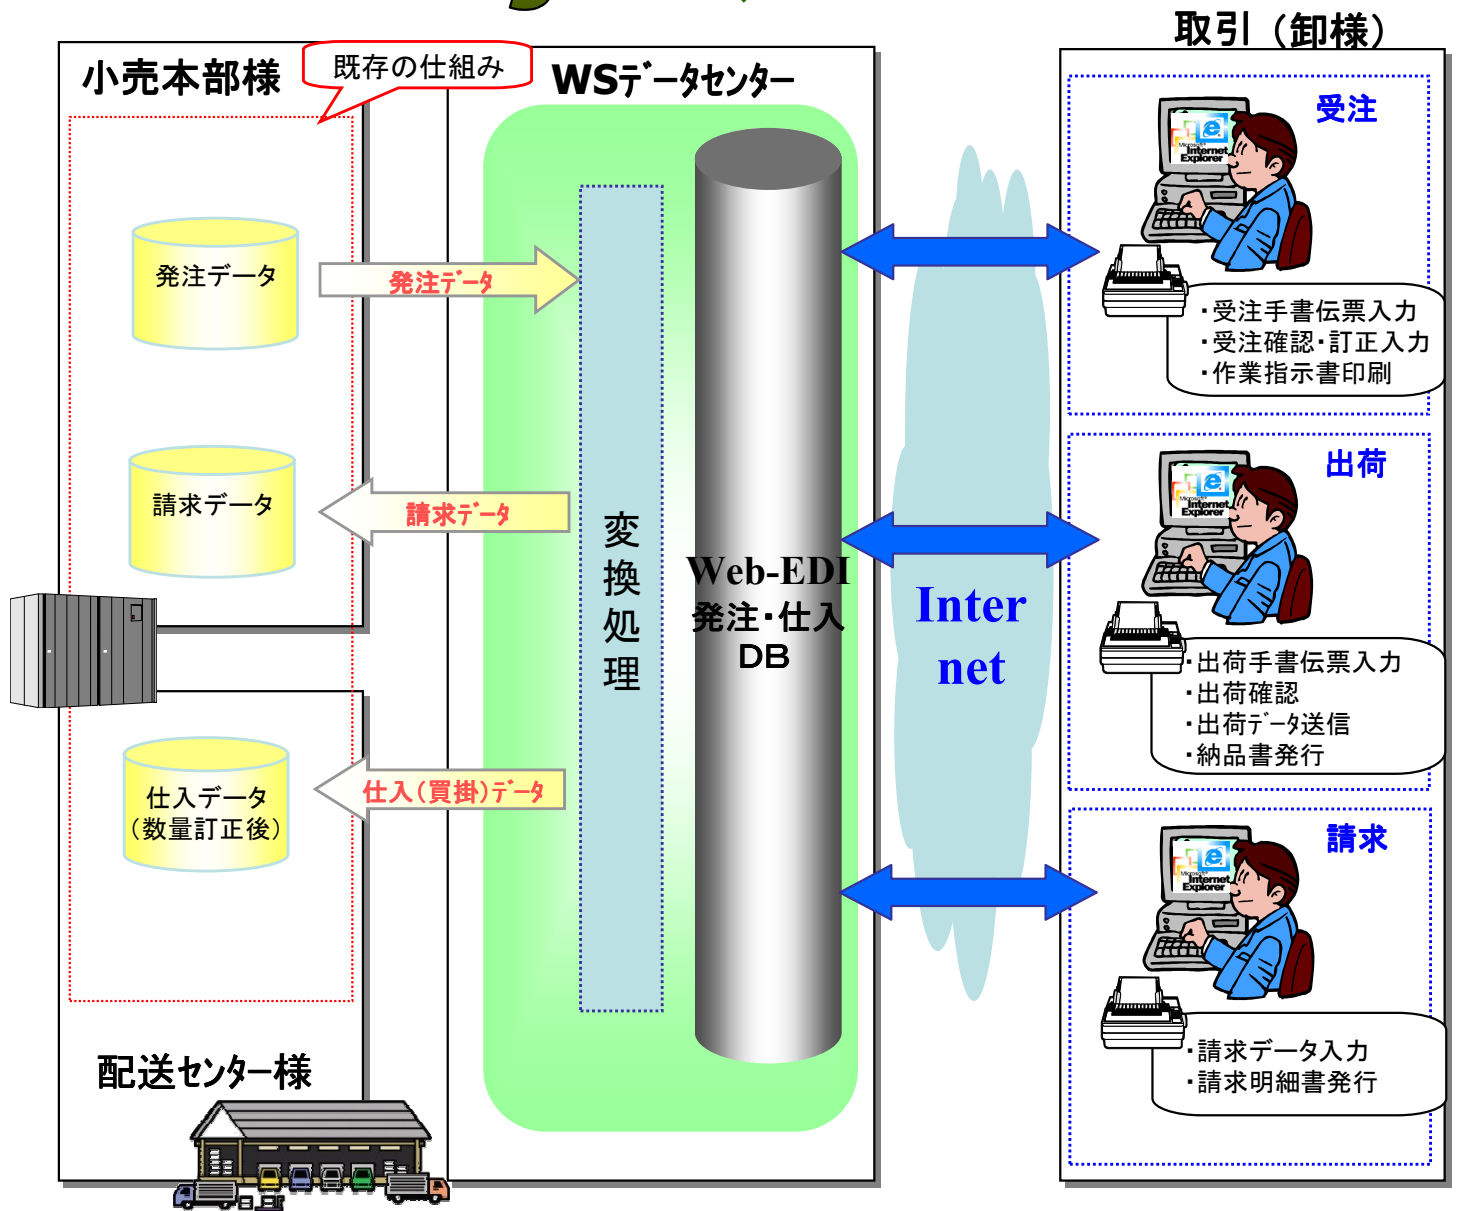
取引（卸様）

小売本部様

既存の仕組み

WSﾃﾞｰﾀｾﾝﾀｰ

発注データ

発注ﾃﾞｰﾀ

請求データ

請求ﾃﾞｰﾀ

仕入データ（数量訂正後）

仕入（買掛）ﾃﾞｰﾀ

変換処理

Web-EDI 発注・仕入 DB

Inter net

受注

・受注手書伝票入力
・受注確認・訂正入力
・作業指示書印刷

出荷

・出荷手書伝票入力
・出荷確認
・出荷ﾃﾞｰﾀ送信
・納品書発行

請求

・請求データ入力
・請求明細書発行

配送ｾﾝﾀｰ様